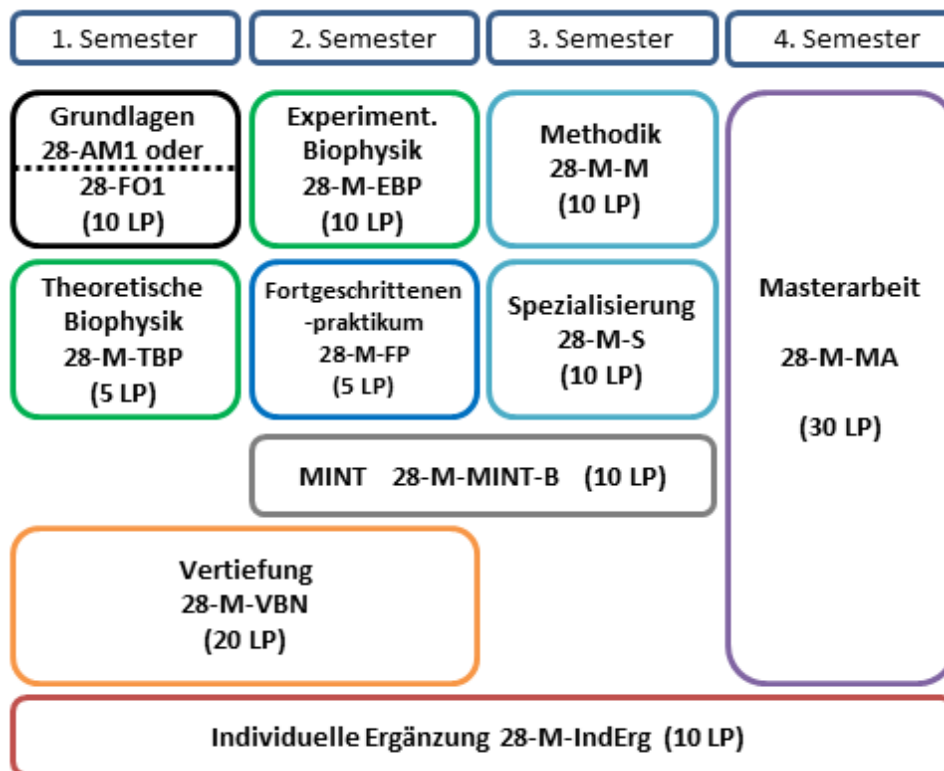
1. Semester

2. Semester

3. Semester

4. Semester

Grundlagen
28-AM1 oder
28-FO1
(10 LP)

Experiment.
Biophysik
28-M-EBP
(10 LP)

Methodik
28-M-M
(10 LP)

Masterarbeit

28-M-MA

(30 LP)

Theoretische
Biophysik
28-M-TBP
(5 LP)

Fortgeschrittenen
-praktikum
28-M-FP
(5 LP)

Spezialisierung
28-M-S
(10 LP)

MINT 28-M-MINT-B (10 LP)

Vertiefung
28-M-VBN
(20 LP)

Individuelle Ergänzung 28-M-IndErg (10 LP)